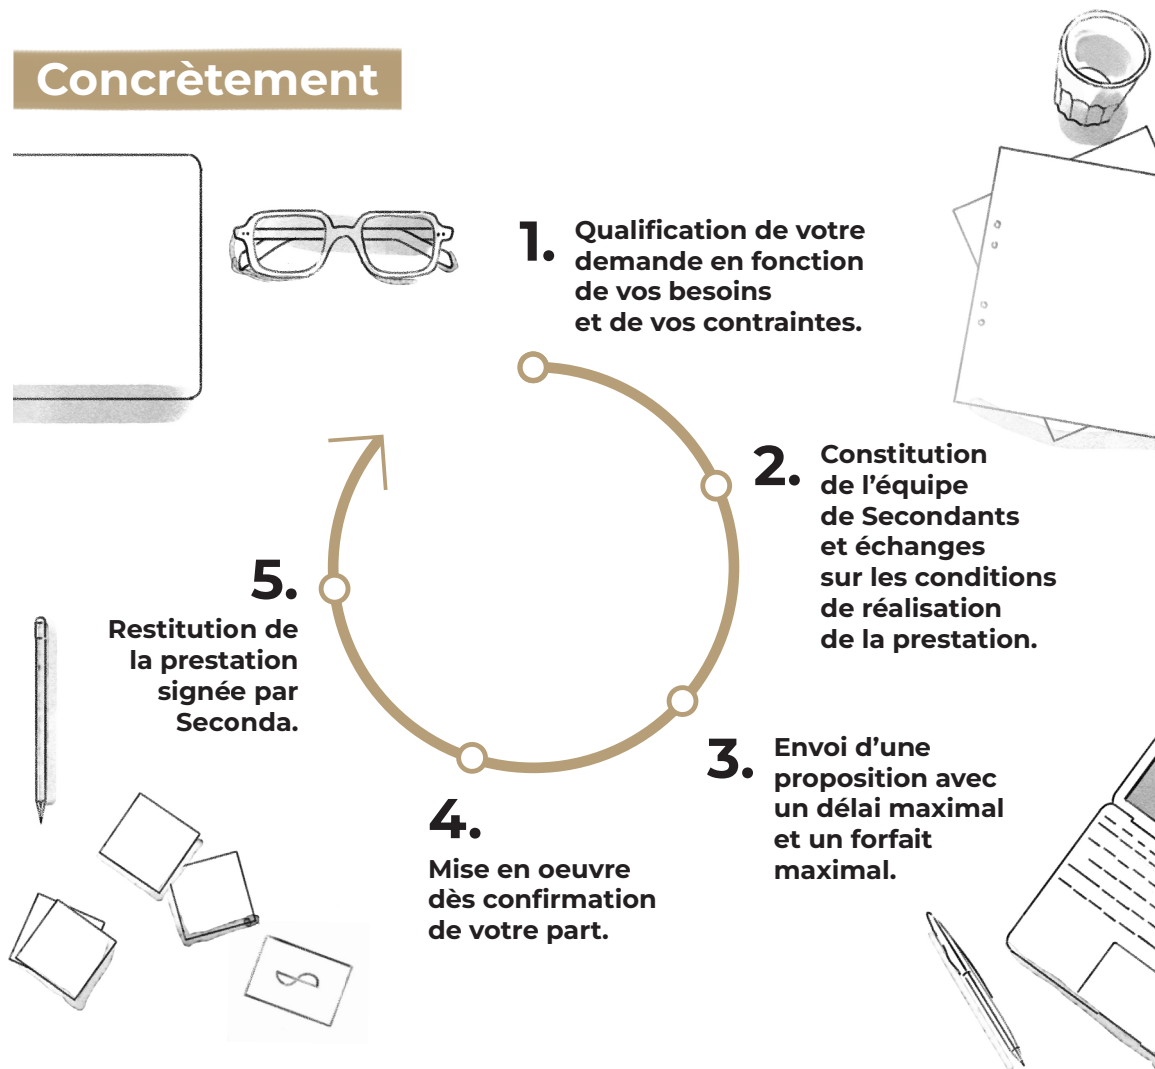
Concrètement

1. Qualification de votre demande en fonction de vos besoins et de vos contraintes.

2. Constitution de l'équipe de Secondants et échanges sur les conditions de réalisation de la prestation.

3. Envoi d'une proposition avec un délai maximal et un forfait maximal.

4. Mise en oeuvre dès confirmation de votre part.

5. Restitution de la prestation signée par Seconda.